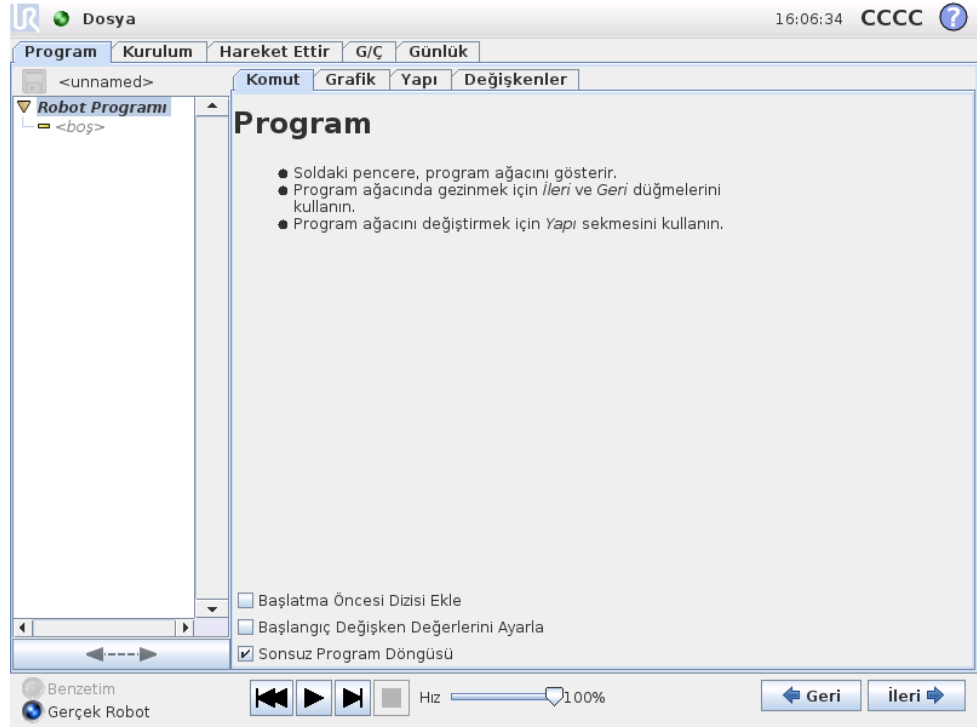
Dosya

16:06:34 CCCC

Program | Kurulum | Hareket Ettir | G/Ç | Günlük

<unnamed>

Robot Programı
<boş>

Komut | Grafik | Yapı | Değişkenler

Program

● Soldaki pencere, program ağacını gösterir.
● Program ağacında gezinmek için İleri ve Geri düğmelerini kullanın.
● Program ağacını değiştirmek için Yapı sekmesini kullanın.

☐ Başlatma Öncesi Dizisi Ekle
☐ Başlangıç Değişken Değerlerini Ayarla
☑ Sonsuz Program Döngüsü

Benzetim
Gerçek Robot

Hız 100%

Geri

İleri